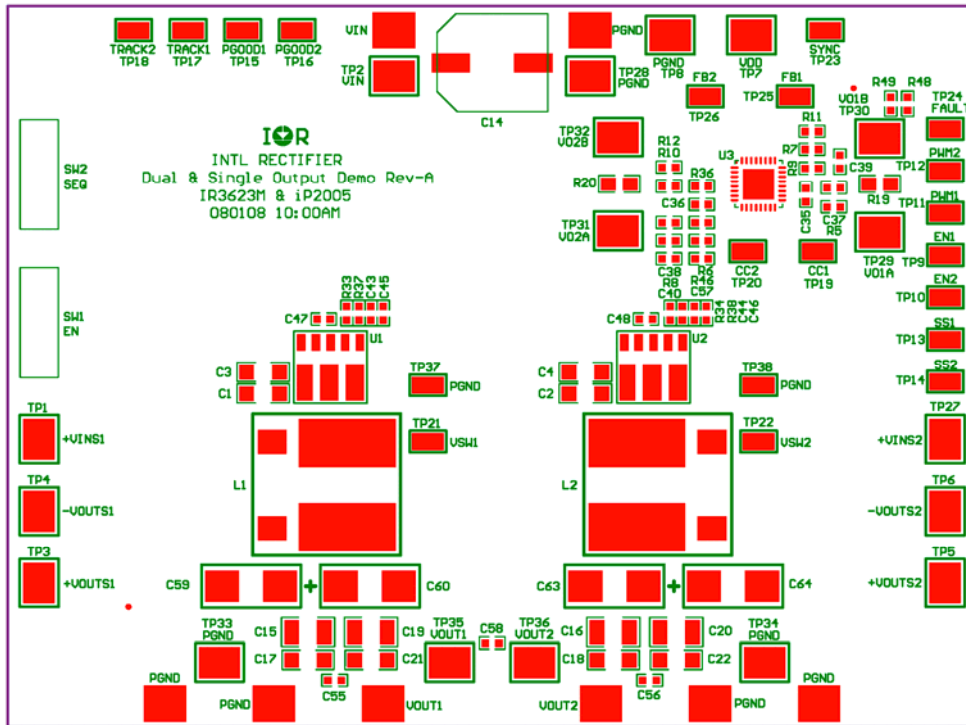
TRACK2 TP18 TRACK1 TP17 PGOOD1 TP15 PGOOD2 TP16 VIN TP2 VIN C14 PGND TP28 PGND PGND TP8 VDD TP7 SYNC TP23

FB2 TP26 TP25 FB1 V018 TP30 R49 R48 TP24 FAULT

IOR
INTL RECTIFIER
Dual & Single Output Demo Rev-A
IR3623M & iP2005
080108 10:00AM

SW2 SEQ

TP32 V028 R12 R10 U3 R11 R7 R9 C39 TP12 PWM2
R20 R36 R19 TP11 PWM1
C36 C35 C37 R5
TP31 V02A TP29 V01A TP9 EN1
C38 R6 CC2 TP20 CC1 TP19 EN2
R8 R46 C57 C40 TP10

SW1 EN

R33 R37 C43 C45 C47 U1 C48 R34 R38 C44 C46 U2 SS1 TP13 SS2 TP14

C3 C1 TP37 PGND C4 C2 TP38 PGND

TP1 +VINS1 TP21 VSW1 TP22 VSW2 TP27 +VINS2

TP4 -VOUTS1 L1 L2 TP6 -VOUTS2

TP3 +VOUTS1 C59 C60 C63 C64 TP5 +VOUTS2

TP33 PGND C15 C17 C19 C21 TP35 VOUT1 C58 TP36 VOUT2 C16 C18 C20 C22 TP34 PGND

PGND PGND C55 VOUT1 VOUT2 C56 PGND PGND